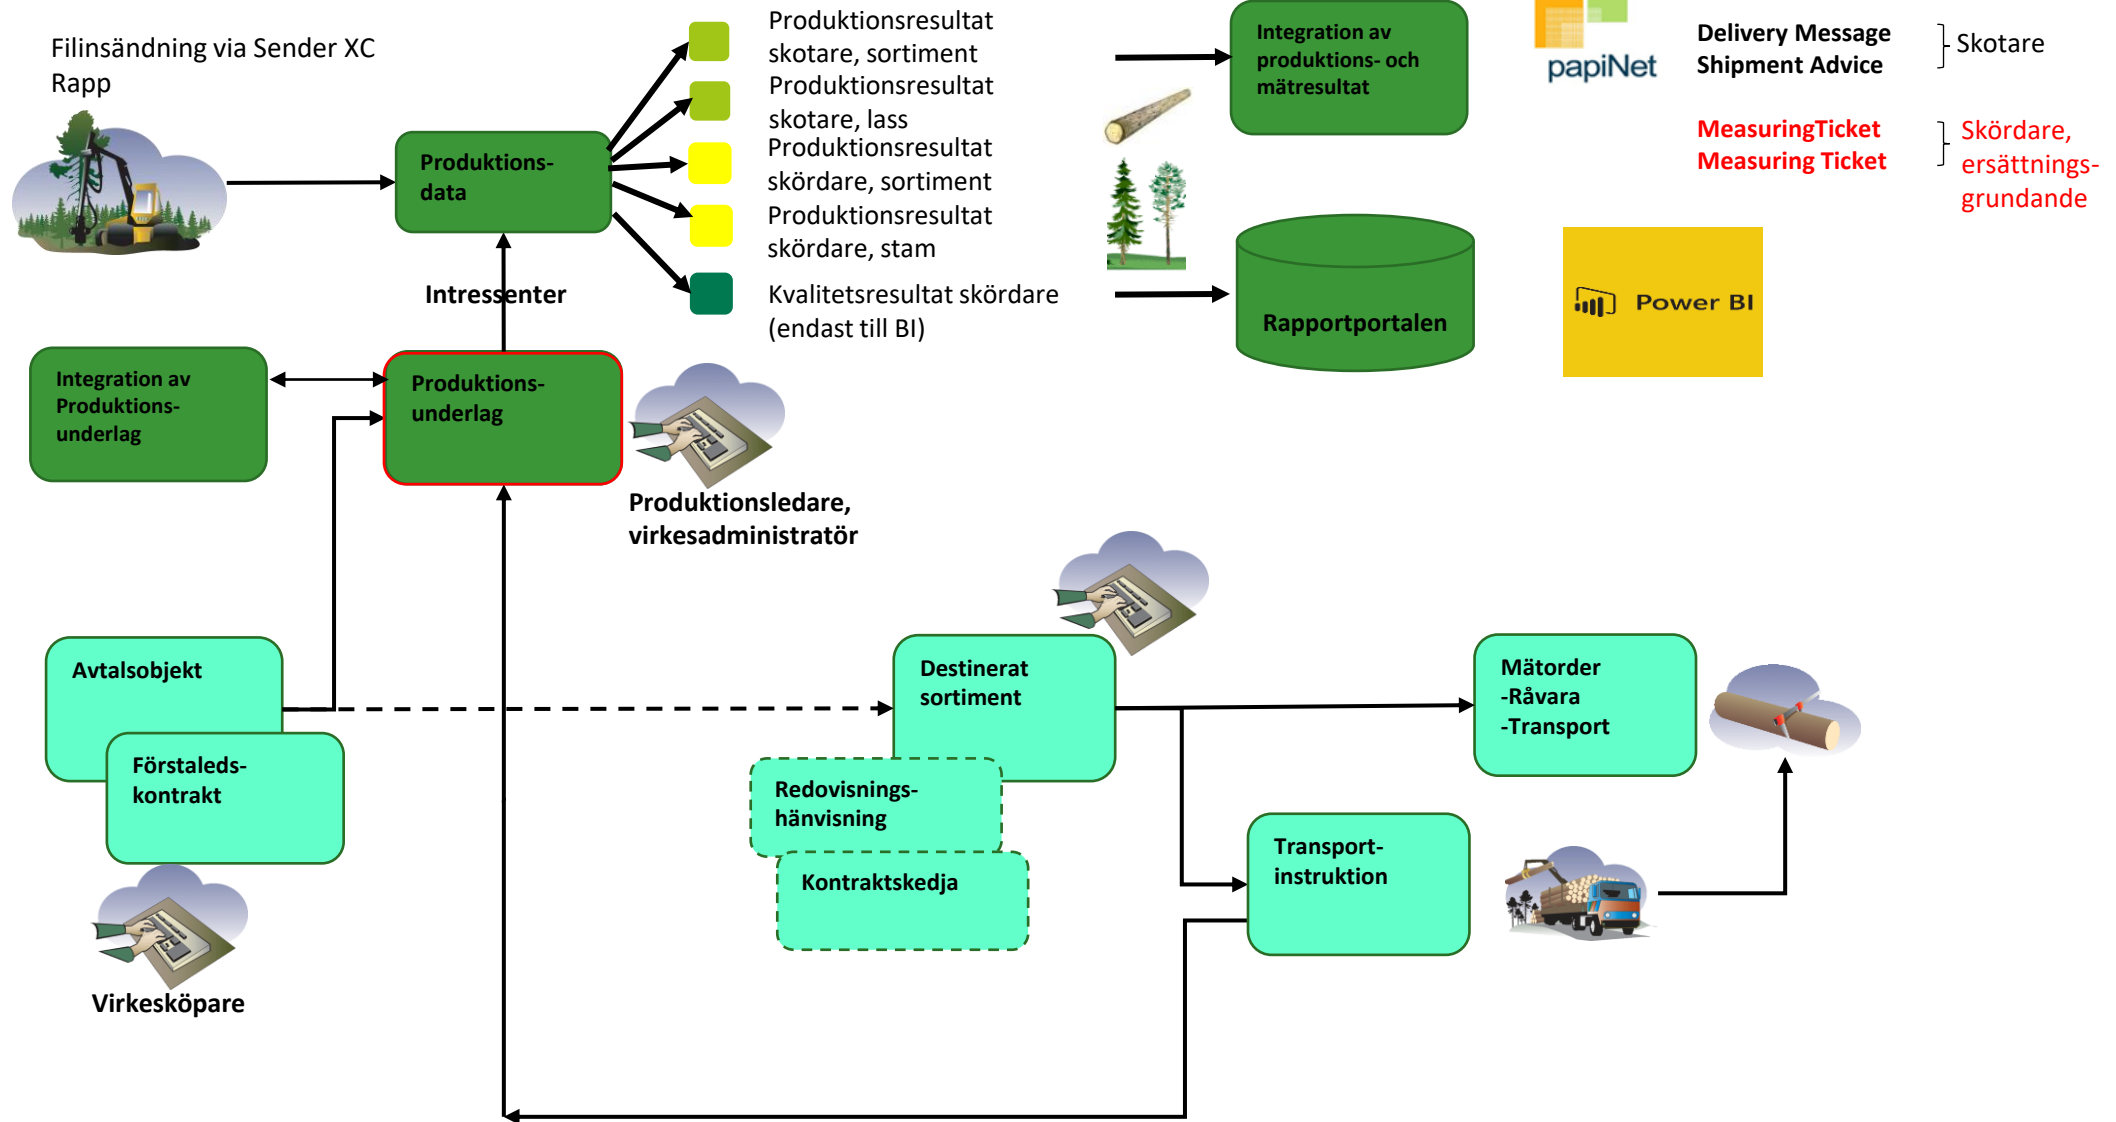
Filinsändning via Sender XC Rapp

Produktions-data

Produktionsresultat skotare, sortiment

Produktionsresultat skotare, lass

Produktionsresultat skördare, sortiment

Produktionsresultat skördare, stam

Kvalitetsresultat skördare (endast till BI)

Integration av produktions- och mätresultat

papiNet

Delivery Message
Shipment Advice

Skotare

MeasuringTicket
Measuring Ticket

Skördare, ersättnings-grundande

Rapportportalen

Power BI

Intressenter

Integration av Produktions-underlag

Produktions-underlag

Produktionsledare, virkesadministratör

Avtalsobjekt

Förstaleds-kontrakt

Virkesköpare

Destinerat sortiment

Redovisnings-hänvisning

Kontraktskedja

Mätorder
-Råvara
-Transport

Transport-instruktion